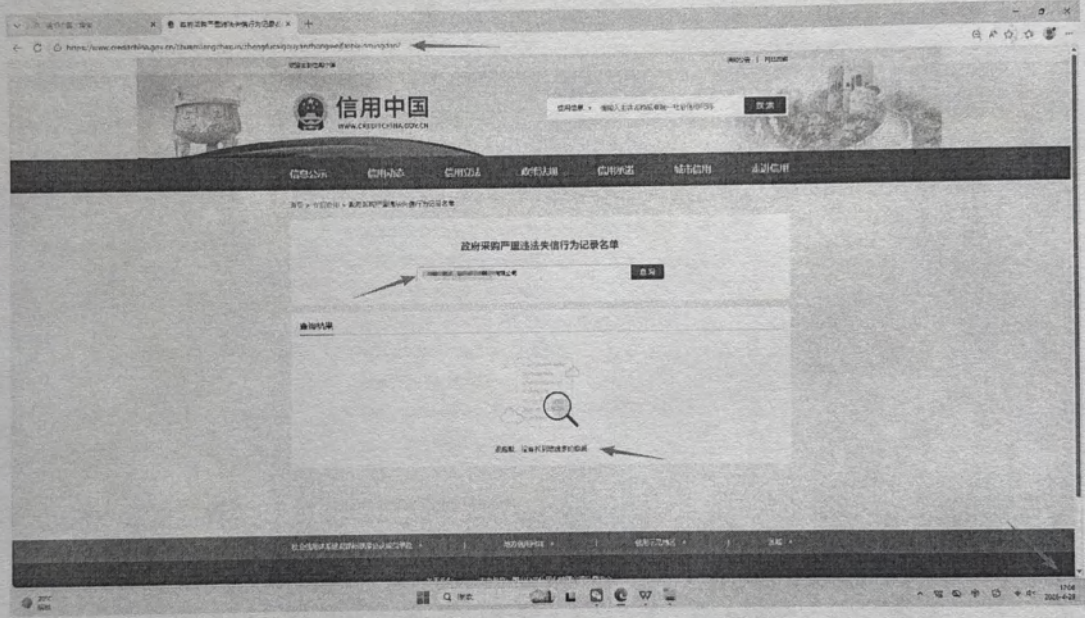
https://www.creditchina.gov.cn/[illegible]

信用中国
WWW.CREDITCHINA.GOV.CN

信用服务 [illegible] 搜索

信息公示 信用动态 信用政策 政策法规 信用承诺 城市信用 走进信用

首页 > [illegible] > 政府采购严重违法失信行为记录名单

政府采购严重违法失信行为记录名单

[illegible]有限公司 查询

查询结果

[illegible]，没有找到您搜索的数据

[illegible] | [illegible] | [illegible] | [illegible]

搜索

17:04
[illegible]